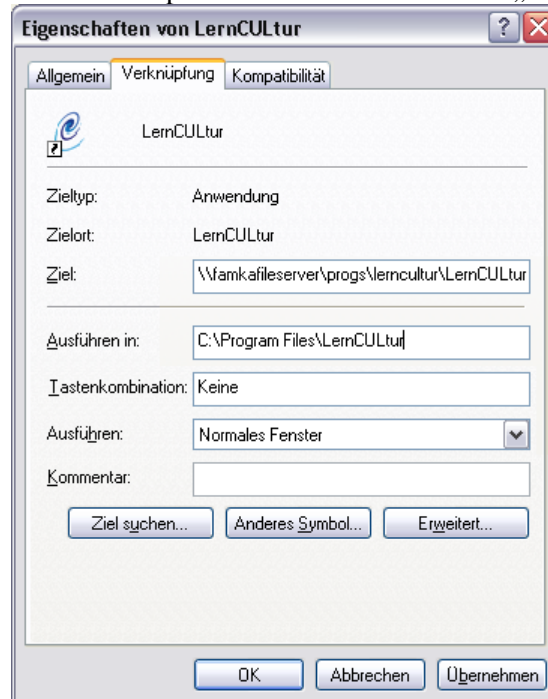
Eigenschaften von LernCULtur

Allgemein | Verknüpfung | Kompatibilität

LernCULtur

Zieltyp: Anwendung

Zielort: LernCULtur

Ziel: \\famkafileserver\progs\lerncultur\LernCULtur

Ausführen in: C:\Program Files\LernCULtur

Tastenkombination: Keine

Ausführen: Normales Fenster

Kommentar:

Ziel suchen... | Anderes Symbol... | Erweitert...

OK | Abbrechen | Übernehmen